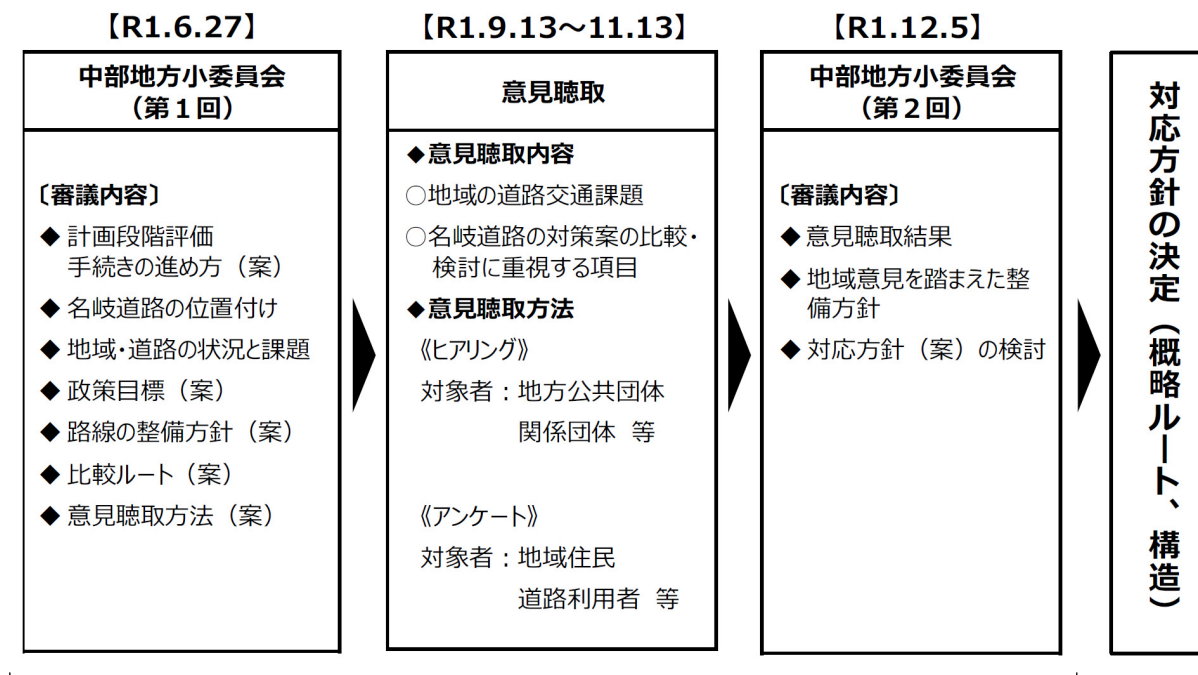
【R1.6.27】

中部地方小委員会
（第１回）

〔審議内容〕
◆ 計画段階評価
手続きの進め方（案）
◆ 名岐道路の位置付け
◆ 地域・道路の状況と課題
◆ 政策目標（案）
◆ 路線の整備方針（案）
◆ 比較ルート（案）
◆ 意見聴取方法（案）

【R1.9.13～11.13】

意見聴取

◆意見聴取内容
○地域の道路交通課題
○名岐道路の対策案の比較・検討に重視する項目
◆意見聴取方法
《ヒアリング》
対象者：地方公共団体
関係団体 等

《アンケート》
対象者：地域住民
道路利用者 等

【R1.12.5】

中部地方小委員会
（第２回）

〔審議内容〕
◆ 意見聴取結果
◆ 地域意見を踏まえた整備方針
◆ 対応方針（案）の検討

対応方針の決定（概略ルート、構造）